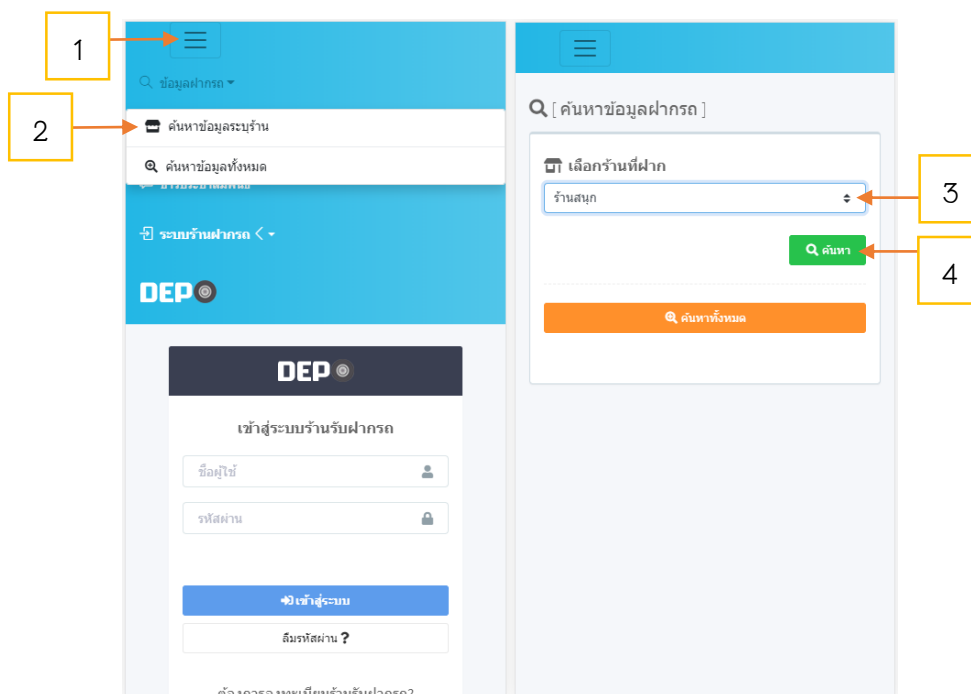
1

ข้อมูลฝากรถ

2

ค้นหาข้อมูลระบุร้าน

ค้นหาข้อมูลทั้งหมด

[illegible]

ระบบร้านฝากรถ

DEP

DEP

เข้าสู่ระบบร้านรับฝากรถ

ชื่อผู้ใช้

รหัสผ่าน

เข้าสู่ระบบ

ลืมรหัสผ่าน ?

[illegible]

[ ค้นหาข้อมูลฝากรถ ]

เลือกร้านที่ฝาก

3

ร้านสนุก

ค้นหา

4

ค้นหาทั้งหมด